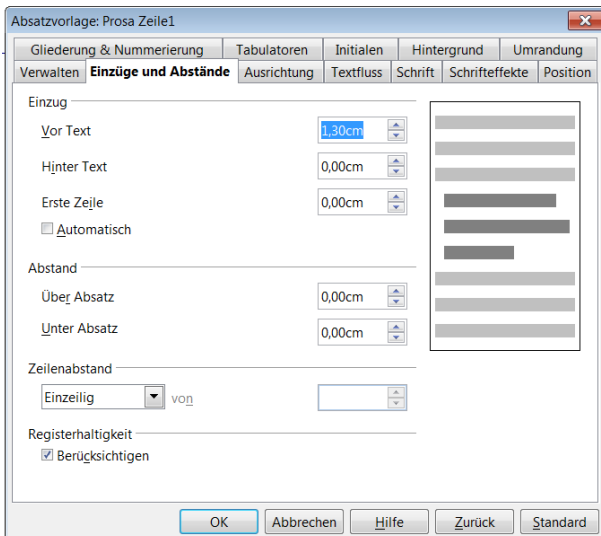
Absatzvorlage: Prosa Zeile1

Gliederung & Nummerierung | Tabulatoren | Initialen | Hintergrund | Umrandung
Verwalten | Einzüge und Abstände | Ausrichtung | Textfluss | Schrift | Schrifteffekte | Position

Einzug

Vor Text 1,30cm

Hinter Text 0,00cm

Erste Zeile 0,00cm

Automatisch

Abstand

Über Absatz 0,00cm

Unter Absatz 0,00cm

Zeilenabstand

Einzeilig von

Registerhaltigkeit

Berücksichtigen

OK Abbrechen Hilfe Zurück Standard